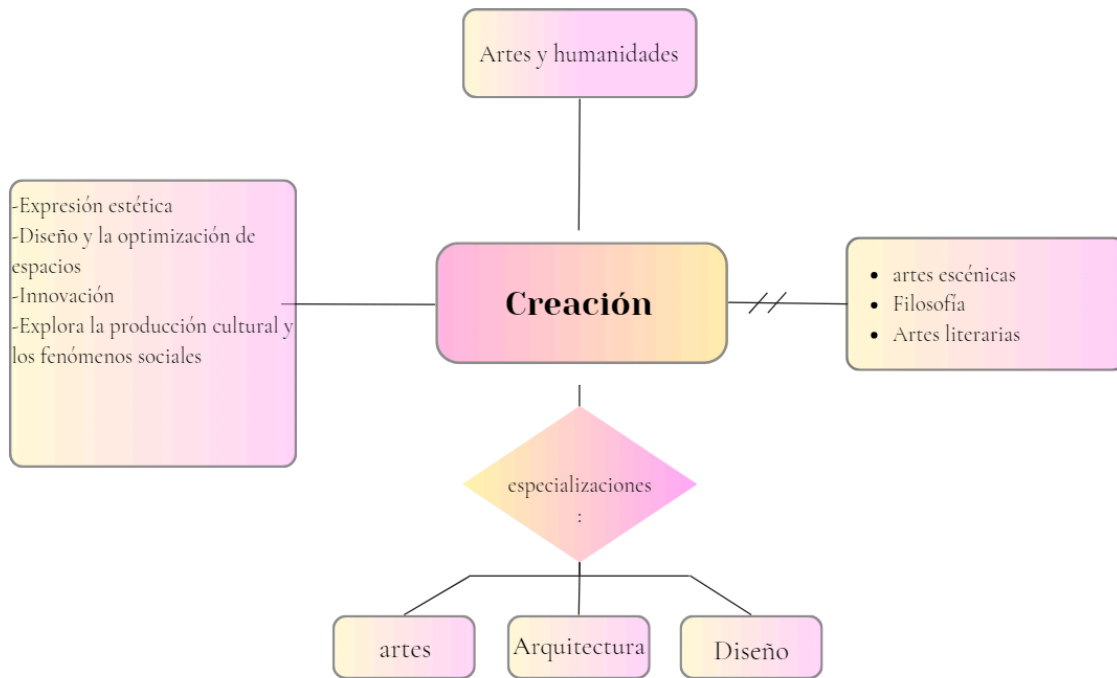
Artes y humanidades

-Expresión estética
-Diseño y la optimización de espacios
-Innovación
-Explora la producción cultural y los fenómenos sociales

Creación

- artes escénicas
- Filosofía
- Artes literarias

especializaciones
:

artes

Arquitectura

Diseño